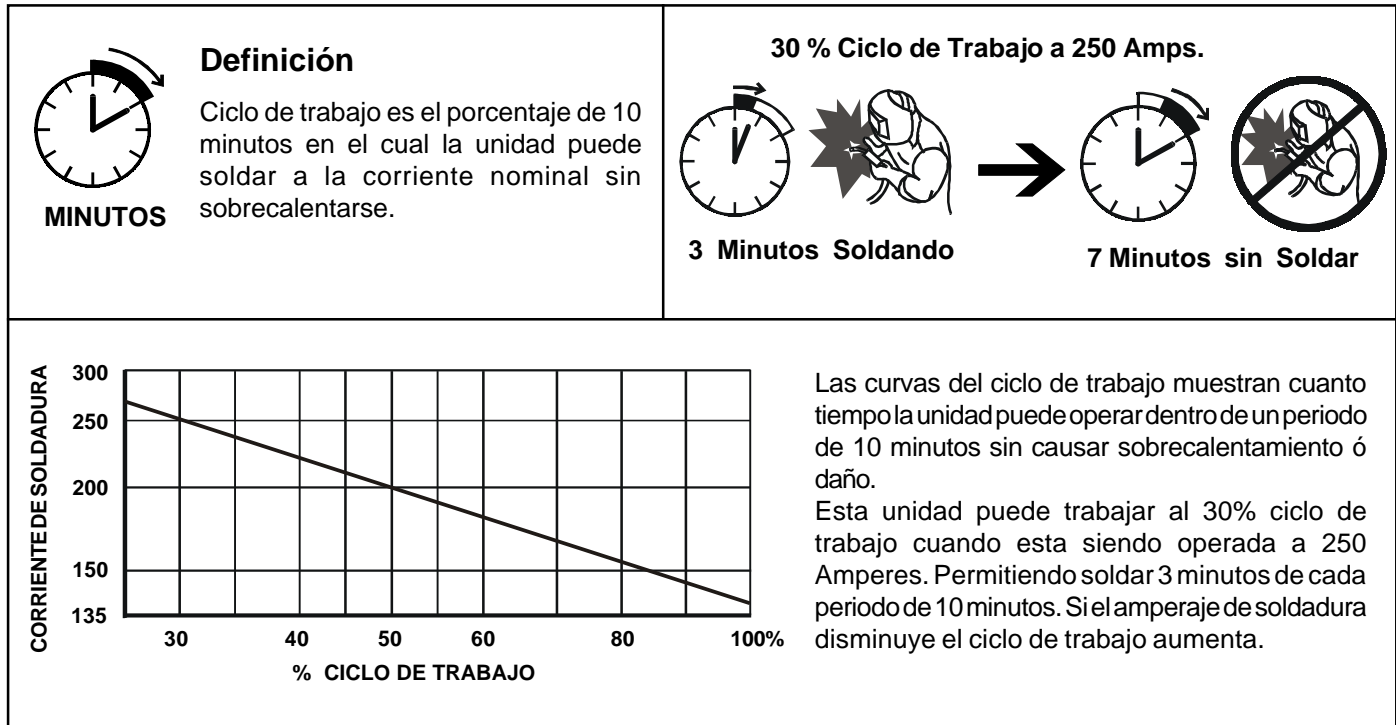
MINUTOS

Definición

Ciclo de trabajo es el porcentaje de 10 minutos en el cual la unidad puede soldar a la corriente nominal sin sobrecalentarse.

30 % Ciclo de Trabajo a 250 Amps.

3 Minutos Soldando

7 Minutos sin Soldar

CORRIENTE DE SOLDADURA

300
250
200
150
135

30 40 50 60 80 100%

% CICLO DE TRABAJO

Las curvas del ciclo de trabajo muestran cuanto tiempo la unidad puede operar dentro de un periodo de 10 minutos sin causar sobrecalentamiento ó daño.
Esta unidad puede trabajar al 30% ciclo de trabajo cuando esta siendo operada a 250 Amperes. Permitiendo soldar 3 minutos de cada periodo de 10 minutos. Si el amperaje de soldadura disminuye el ciclo de trabajo aumenta.